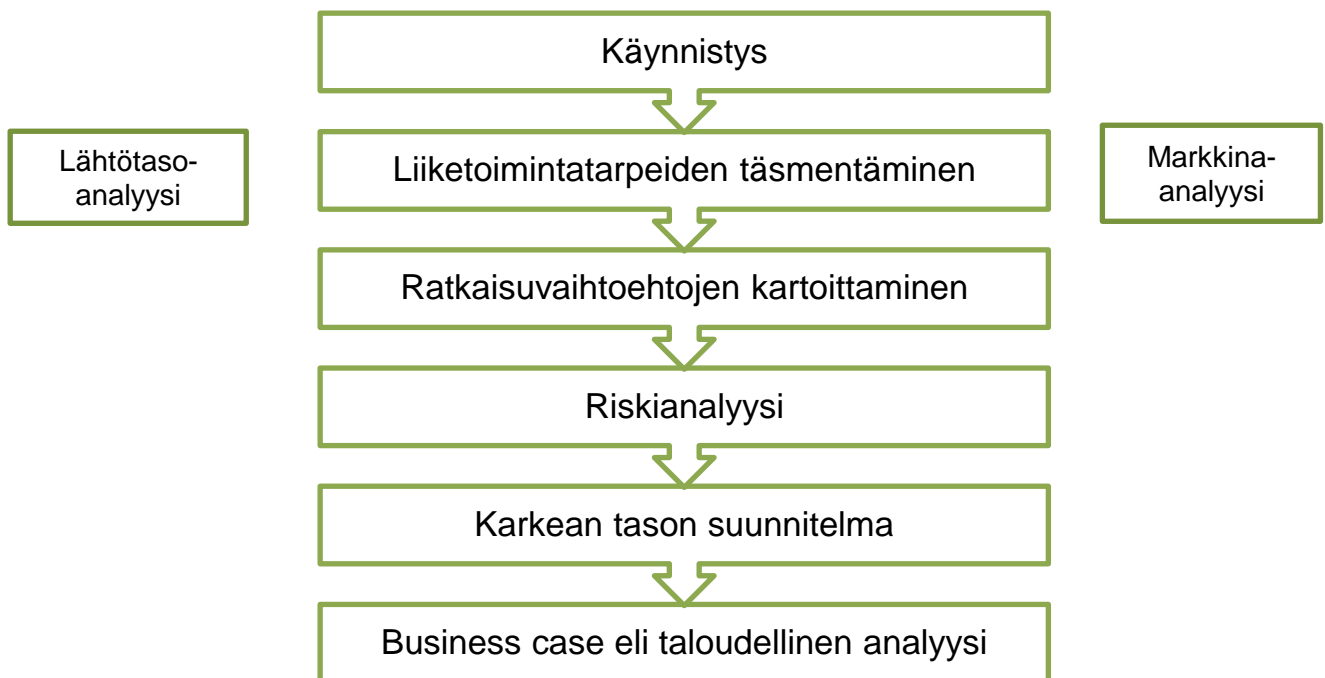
Käynnistys

Lähtötaso-analyysi

Liiketoimintatarpeiden täsmentäminen

Markkina-analyysi

Ratkaisuvaihtoehtojen kartoittaminen

Riskianalyysi

Karkean tason suunnitelma

Business case eli taloudellinen analyysi